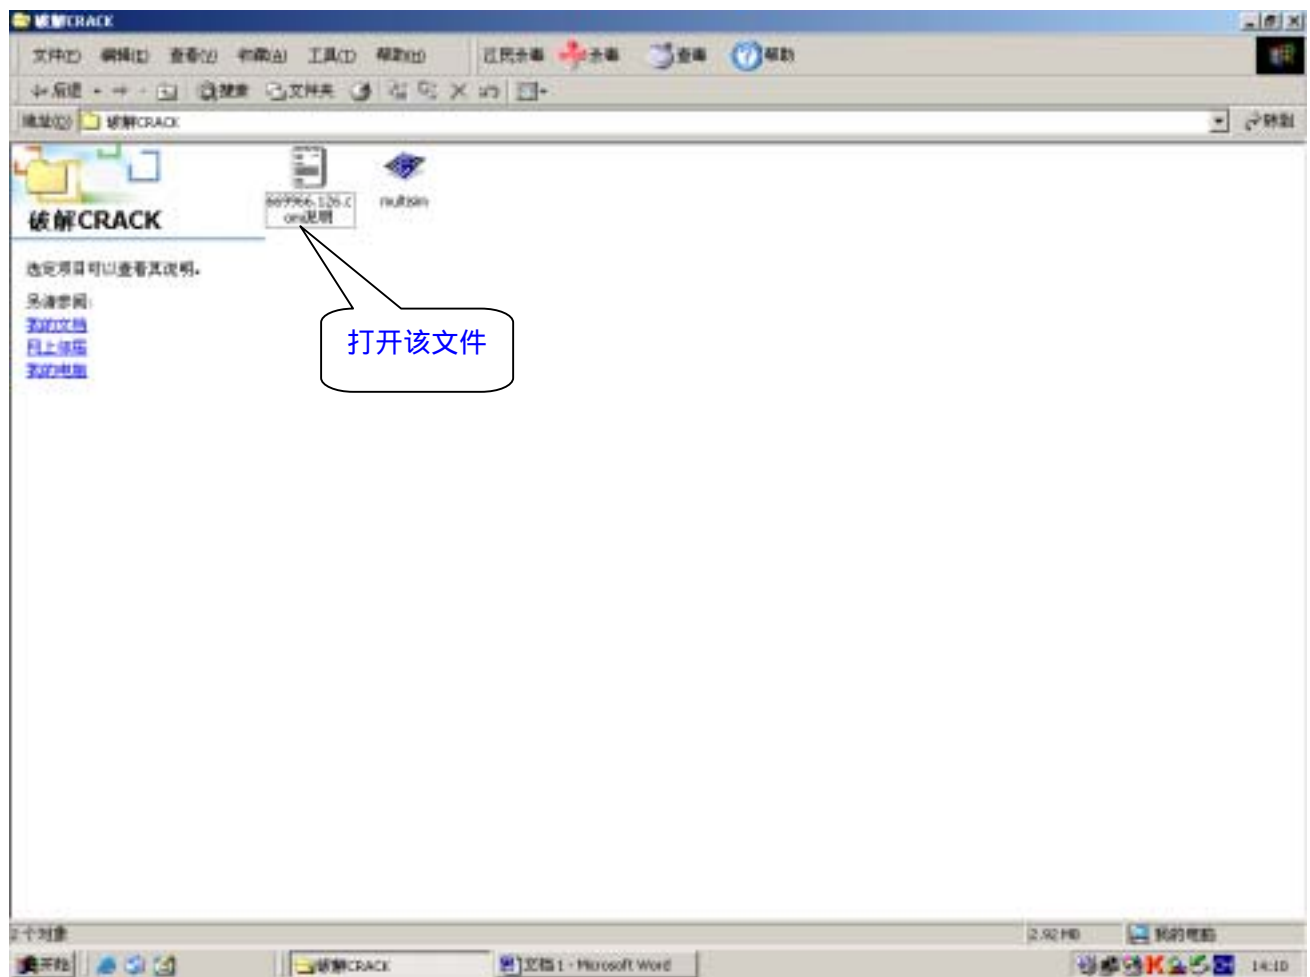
破解CRACK

文件(F) 编辑(E) 查看(V) 收藏(A) 工具(T) 帮助(H) 江民杀毒 杀毒 查毒 帮助

后退 搜索 文件夹

地址(D) 破解CRACK 转到

破解CRACK

选定项目可以查看其说明。

另请参阅:
我的文档
网上邻居
我的电脑

669966.126.com说明

multisim

打开该文件

2个对象 2.92 MB 我的电脑

开始 破解CRACK 文档1 - Microsoft Word 14:10